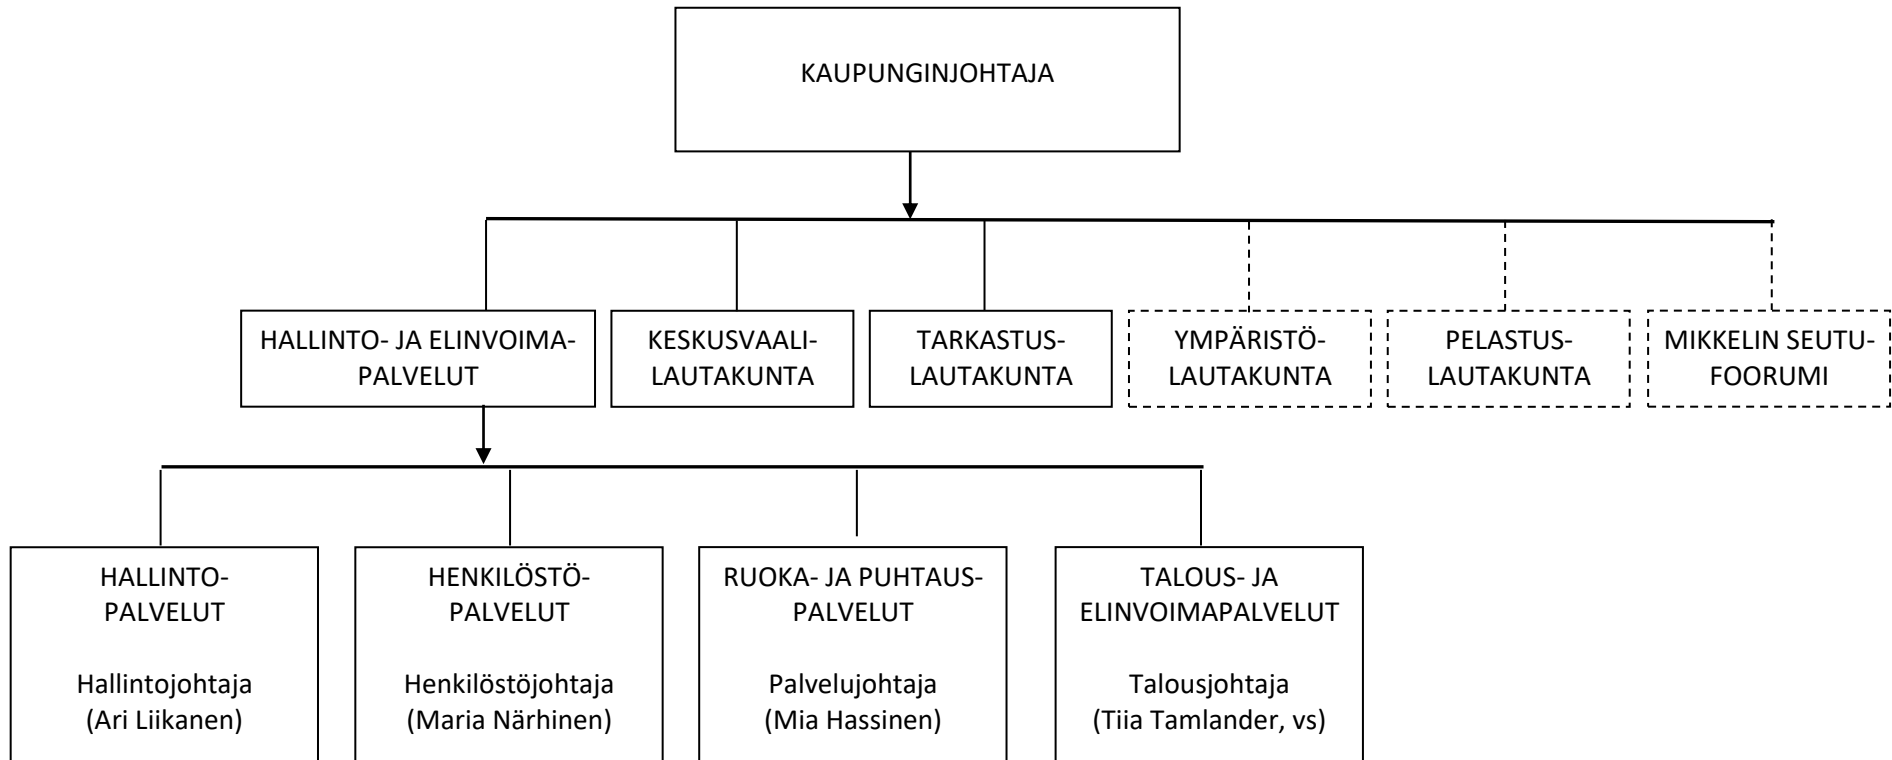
KAUPUNGINJOHTAJA

HALLINTO- JA ELINVOIMA-PALVELUT

KESKUSVAALI-LAUTAKUNTA

TARKASTUS-LAUTAKUNTA

YMPÄRISTÖ-LAUTAKUNTA

PELASTUS-LAUTAKUNTA

MIKKELIN SEUTU-FOORUMI

HALLINTO-PALVELUT

Hallintojohtaja
(Ari Liikanen)

HENKILÖSTÖ-PALVELUT

Henkilöstöjohtaja
(Maria Närhinen)

RUOKA- JA PUHTAUS-PALVELUT

Palvelujohtaja
(Mia Hassinen)

TALOUS- JA ELINVOIMAPALVELUT

Talousjohtaja
(Tiia Tamlander, vs)